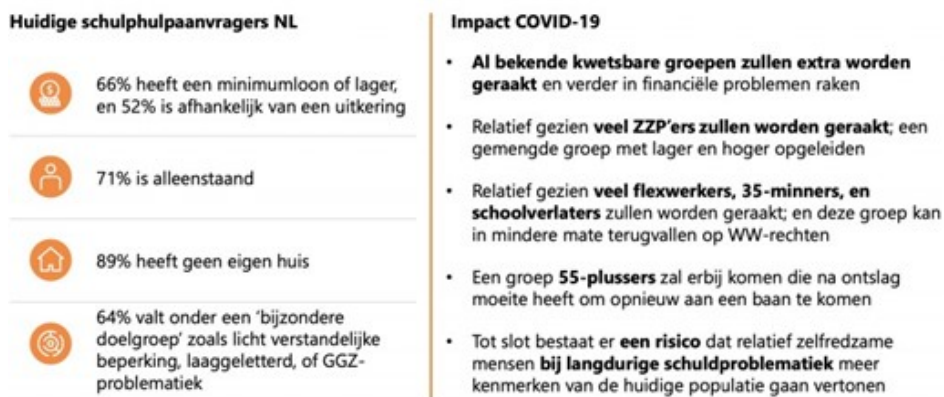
Huidige schulphulpaanvragers NL

66% heeft een minimumloon of lager, en 52% is afhankelijk van een uitkering

71% is alleenstaand

89% heeft geen eigen huis

64% valt onder een 'bijzondere doelgroep' zoals licht verstandelijke beperking, laaggeletterd, of GGZ-problematiek

Impact COVID-19

- Al bekende kwetsbare groepen zullen extra worden geraakt en verder in financiële problemen raken
- Relatief gezien veel ZZP'ers zullen worden geraakt; een gemengde groep met lager en hoger opgeleiden
- Relatief gezien veel flexwerkers, 35-minners, en schoolverlaters zullen worden geraakt; en deze groep kan in mindere mate terugvallen op WW-rechten
- Een groep 55-plussers zal erbij komen die na ontslag moeite heeft om opnieuw aan een baan te komen
- Tot slot bestaat er een risico dat relatief zelfredzame mensen bij langdurige schuldproblematiek meer kenmerken van de huidige populatie gaan vertonen